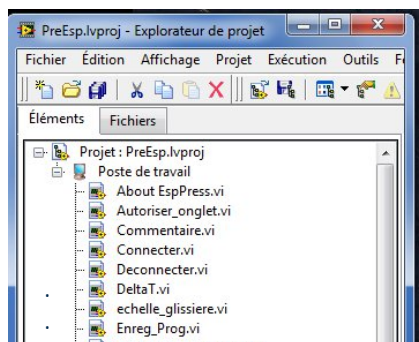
PreEsp.lvproj - Explorateur de projet

Fichier Édition Affichage Projet Exécution Outils F

Éléments Fichiers

Projet : PreEsp.lvproj
Poste de travail
About EspPress.vi
Autoriser_onglet.vi
Commentaire.vi
Connecter.vi
Deconnecter.vi
DeltaT.vi
echelle_glissiere.vi
Enreg_Prog.vi